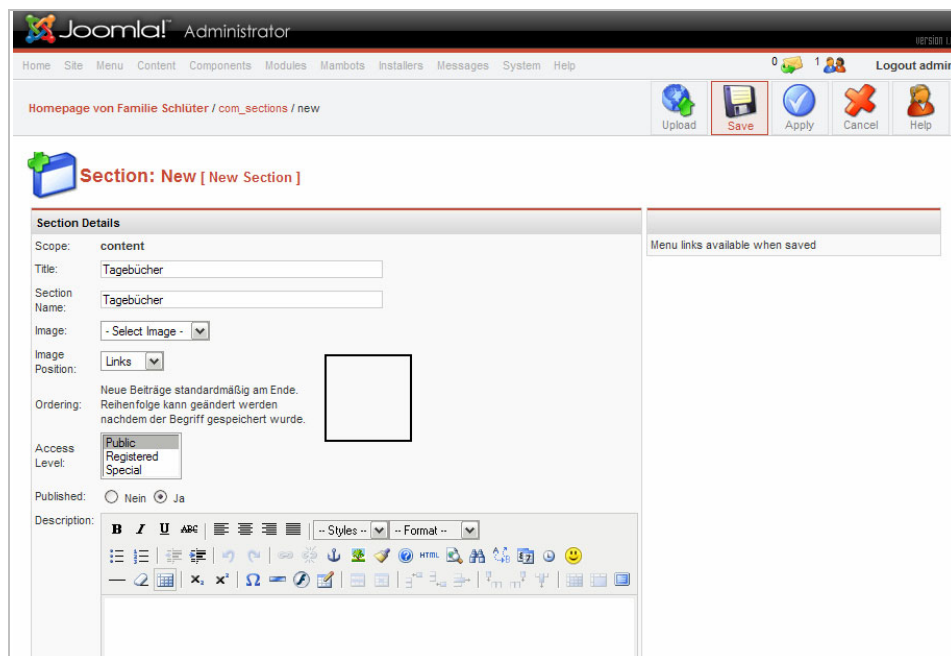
Joomla! Administrator

version i

Home Site Menu Content Components Modules Mambots Installers Messages System Help

0 1 Logout admin

Homepage von Familie Schlüter / com_sections / new

Upload Save Apply Cancel Help

Section: New [ New Section ]

Section Details

Scope: content

Title: Tagebücher

Section Name: Tagebücher

Image: - Select Image -

Image Position: Links

Ordering: Neue Beiträge standardmäßig am Ende. Reihenfolge kann geändert werden nachdem der Begriff gespeichert wurde.

Access Level: Public Registered Special

Published: Nein Ja

Description:

B I U ABC -- Styles -- -- Format --

HTML

Menu links available when saved